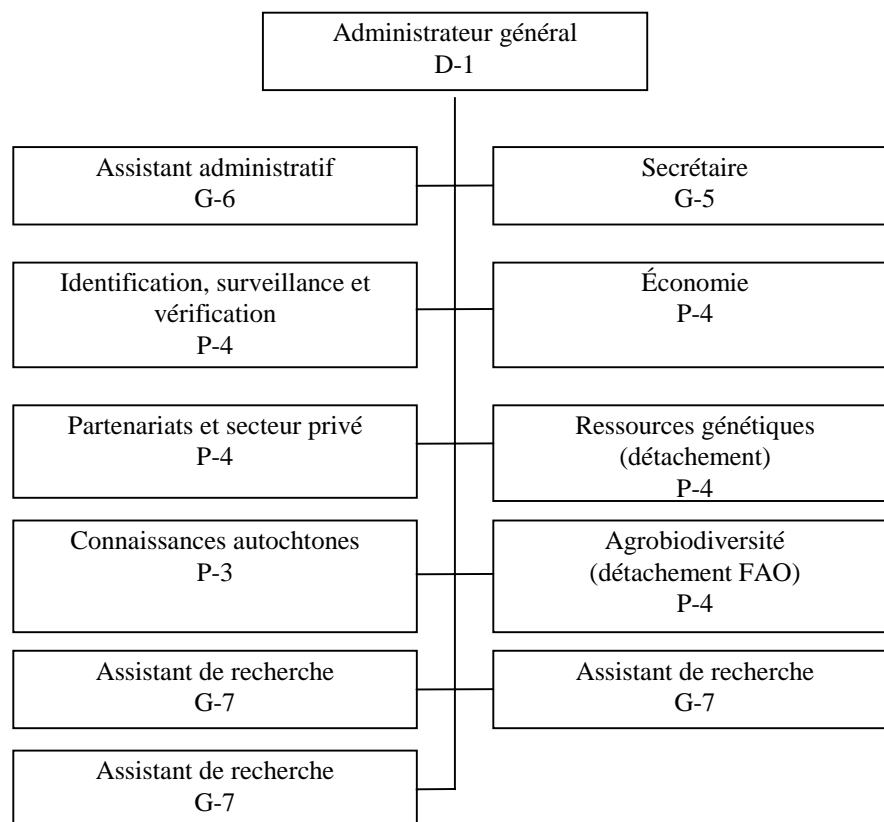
Administrateur général
D-1

Assistant administratif
G-6

Secrétaire
G-5

Identification, surveillance et vérification
P-4

Économie
P-4

Partenariats et secteur privé
P-4

Ressources génétiques
(détachement)
P-4

Connaissances autochtones
P-3

Agrobiodiversité
(détachement FAO)
P-4

Assistant de recherche
G-7

Assistant de recherche
G-7

Assistant de recherche
G-7